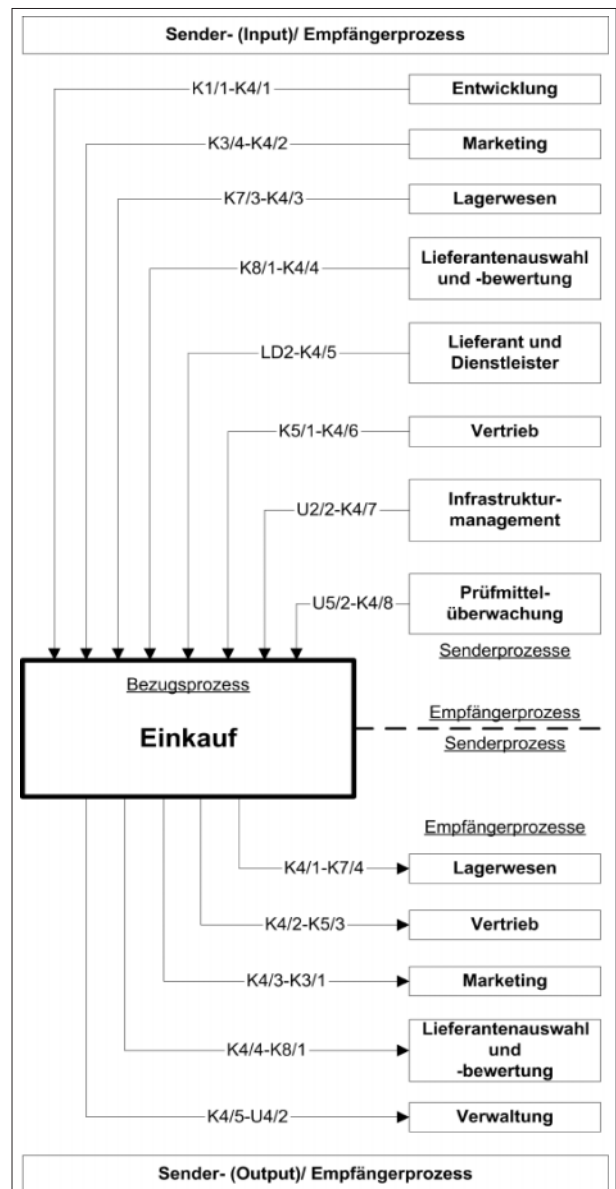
Sender- (Input)/ Empfängerprozess

K1/1-K4/1 Entwicklung

K3/4-K4/2 Marketing

K7/3-K4/3 Lagerwesen

K8/1-K4/4 Lieferantenauswahl und -bewertung

LD2-K4/5 Lieferant und Dienstleister

K5/1-K4/6 Vertrieb

U2/2-K4/7 Infrastrukturmanagement

U5/2-K4/8 Prüfmittelüberwachung

Senderprozesse

Bezugsprozess

Einkauf

Empfängerprozess

Senderprozess

Empfängerprozesse

K4/1-K7/4 Lagerwesen

K4/2-K5/3 Vertrieb

K4/3-K3/1 Marketing

K4/4-K8/1 Lieferantenauswahl und -bewertung

K4/5-U4/2 Verwaltung

Sender- (Output)/ Empfängerprozess